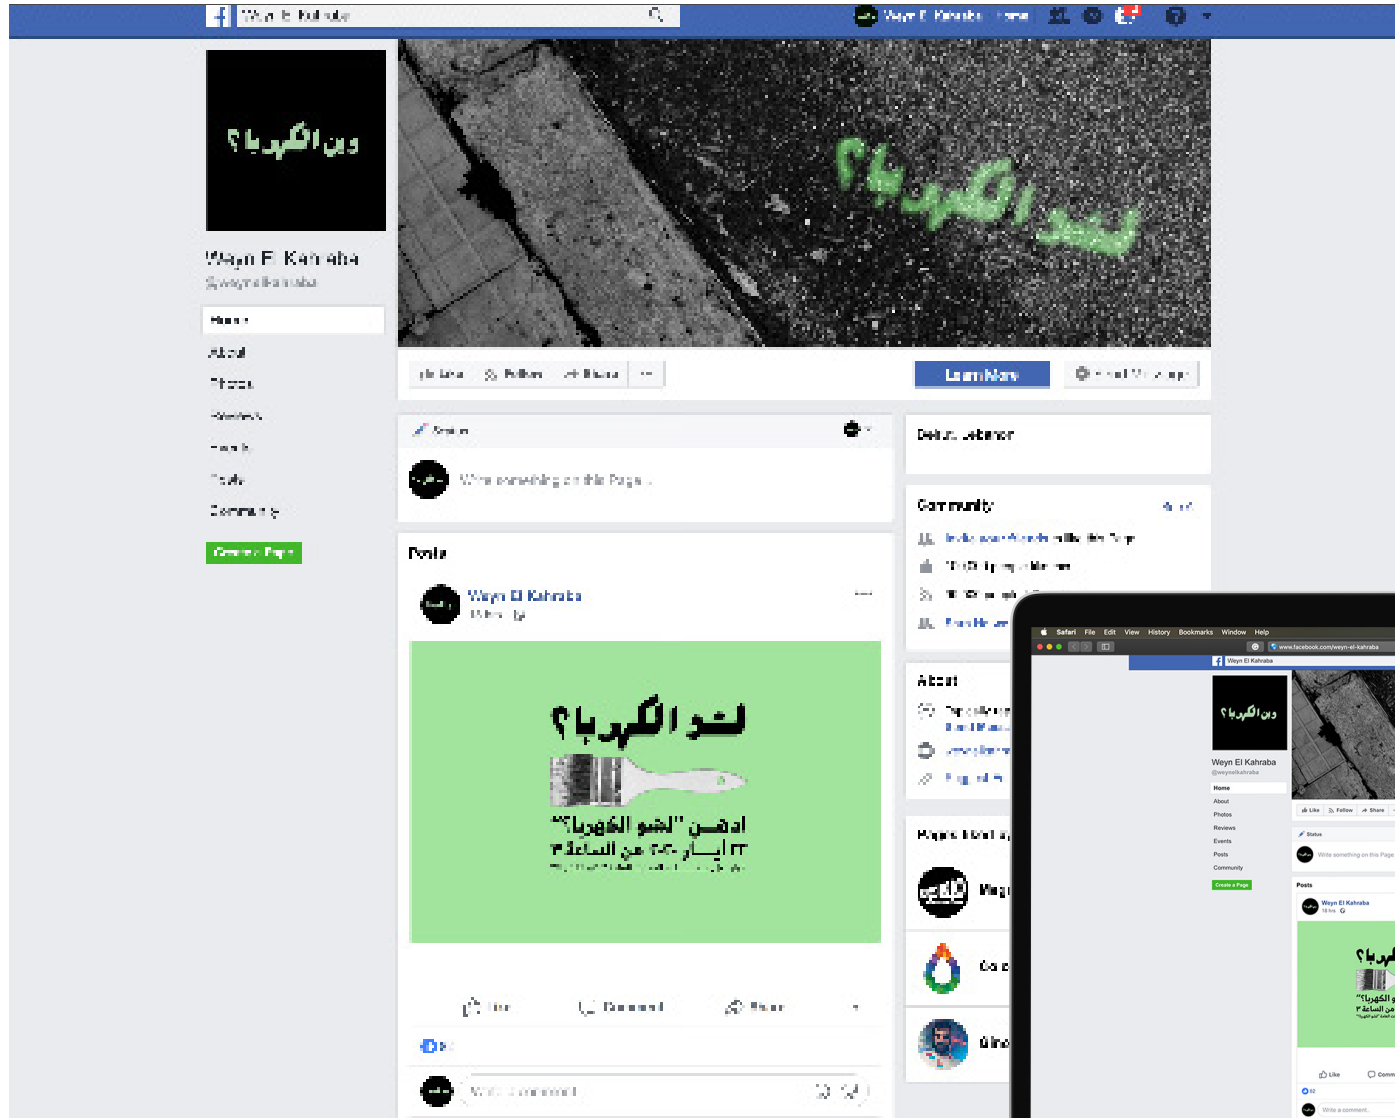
Weyn El Kahraba

Weyn El Kahraba Home

وين الكهربا؟

Weyn El Kahraba
@weynelkahraba

Home
About
Photos
Reviews
Events
Posts
Community

Create a Page

لحتو الكهربا؟

Like Follow Share ···

Learn More

Status

Write something on this Page...

Beirut, Lebanon

Community

Posts

Weyn El Kahraba

لحتو الكهربا؟

ادهن "لحتو الكهربا؟"
٢٣ أيار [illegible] من الساعة ٣

Like Comment Share

Write a comment...

About

Pages liked by

Safari File Edit View History Bookmarks Window Help

www.facebook.com/weyn-el-kahraba

Weyn El Kahraba

وين الكهربا؟

Weyn El Kahraba
@weynelkahraba

Home
About
Photos
Reviews
Events
Posts
Community

Create a Page

Like Follow Share

Status

Write something on this Page

Posts

Weyn El Kahraba

لحتو الكهربا؟

"لحتو الكهربا؟"
من الساعة ٣

Like Comm

Write a comment...